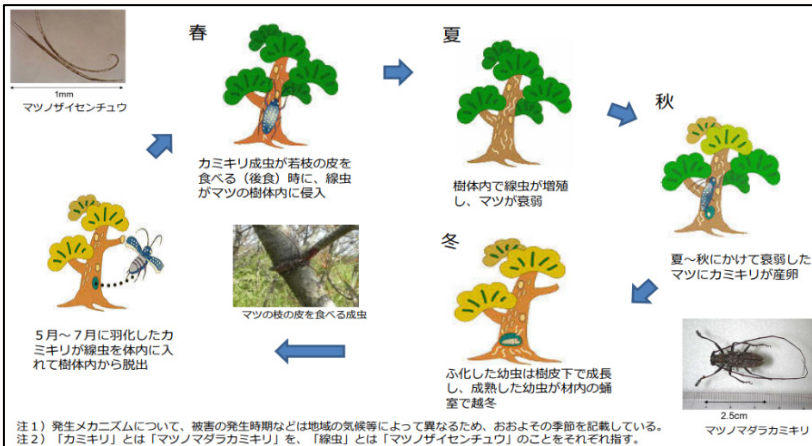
1mm
マツノザイセンチュウ

春

カミキリ成虫が若枝の皮を食べる（後食）時に、線虫がマツの樹体内に侵入

夏

樹体内で線虫が増殖し、マツが衰弱

秋

夏～秋にかけて衰弱したマツにカミキリが産卵

冬

ふ化した幼虫は樹皮下で成長し、成熟した幼虫が材内の蛹室で越冬

2.5cm
マツノマダラカミキリ

マツの枝の皮を食べる成虫

5月～7月に羽化したカミキリが線虫を体内に入れて樹体内から脱出

注１）発生メカニズムについて、被害の発生時期などは地域の気候等によって異なるため、おおよその季節を記載している。
注２）「カミキリ」とは「マツノマダラカミキリ」を、「線虫」とは「マツノザイセンチュウ」のことをそれぞれ指す。